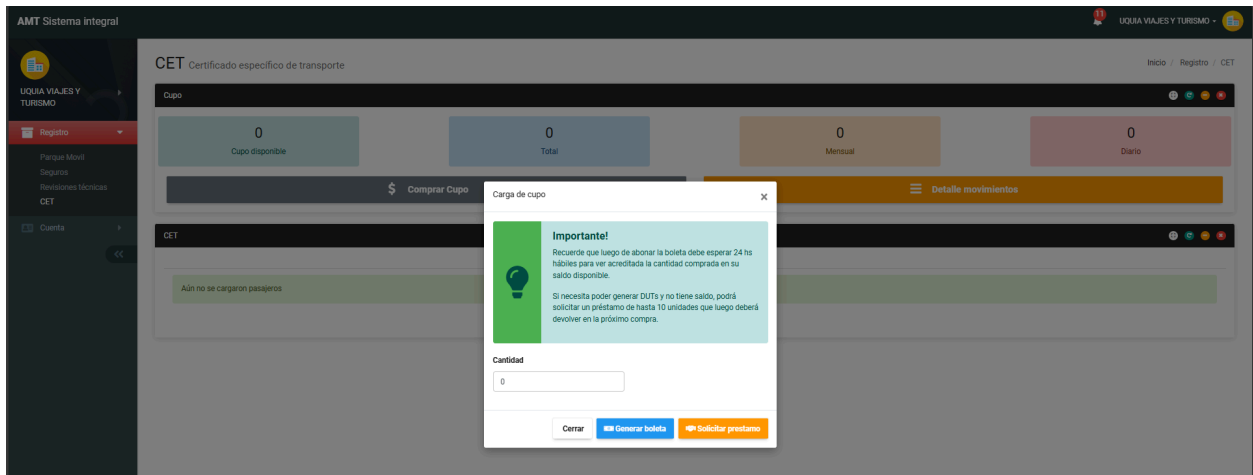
AMT Sistema integral

11 UQUIA VIAJES Y TURISMO

UQUIA VIAJES Y TURISMO

Registro

Parque Movil
Seguros
Revisiones técnicas
CET

Cuenta

CET Certificado específico de transporte

Inicio / Registro / CET

Cupo

| 0 | 0 | 0 | 0 |
|---|---|---|---|
| Cupo disponible | Total | Mensual | Diario |

$ Comprar Cupo

Detalle movimientos

CET

Aún no se cargaron pasajeros

Carga de cupo ×

Importante!

Recuerde que luego de abonar la boleta debe esperar 24 hs hábiles para ver acreditada la cantidad comprada en su saldo disponible.

Si necesita poder generar DUTs y no tiene saldo, podrá solicitar un préstamo de hasta 10 unidades que luego deberá devolver en la próximo compra.

Cantidad

0

Cerrar Generar boleta Solicitar prestamo